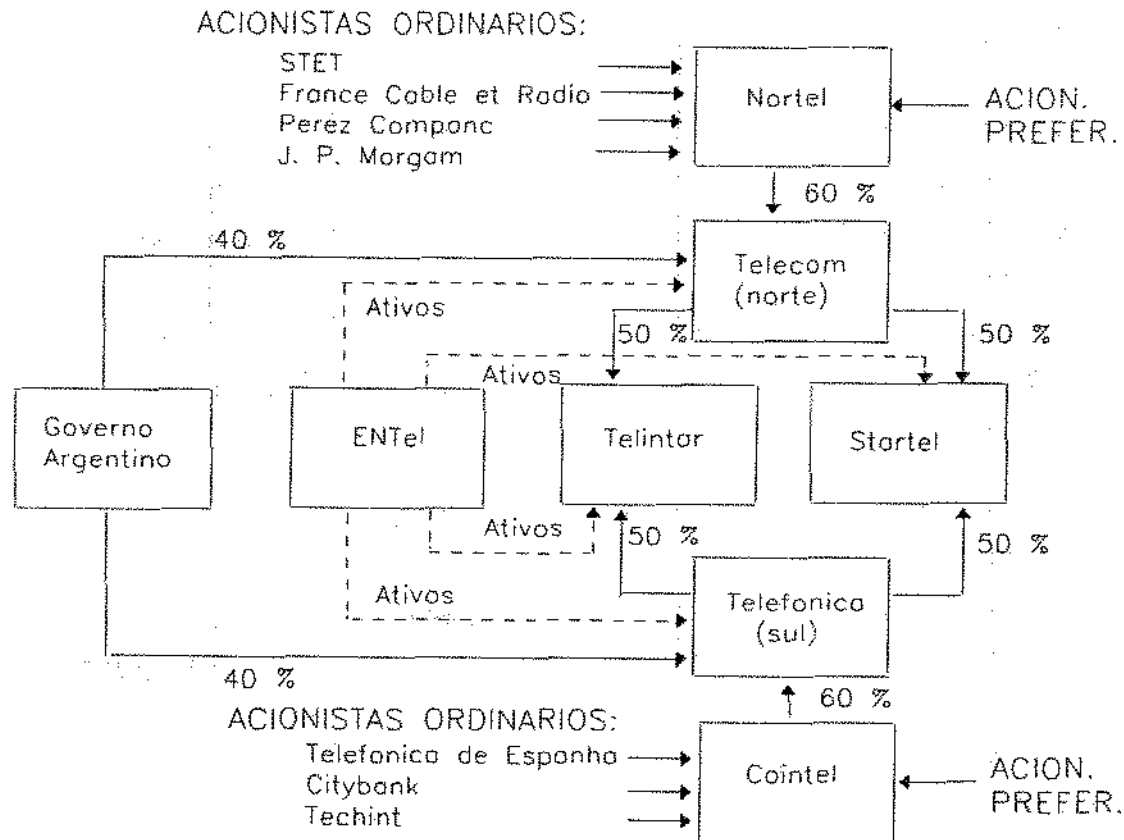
ACIONISTAS ORDINARIOS:
STET
France Coble et Rodio
Perez Componc
J. P. Morgam

Nortel

ACION. PREFER.

60 %

40 %

Telecom (norte)

Ativos

50 %

50 %

Ativos

Governo Argentino

ENTel

Telintor

Stortel

Ativos

50 %

50 %

Ativos

Telefonica (sul)

40 %

60 %

ACIONISTAS ORDINARIOS:
Telefonica de Esponho
Citybank
Techint

Cointel

ACION. PREFER.